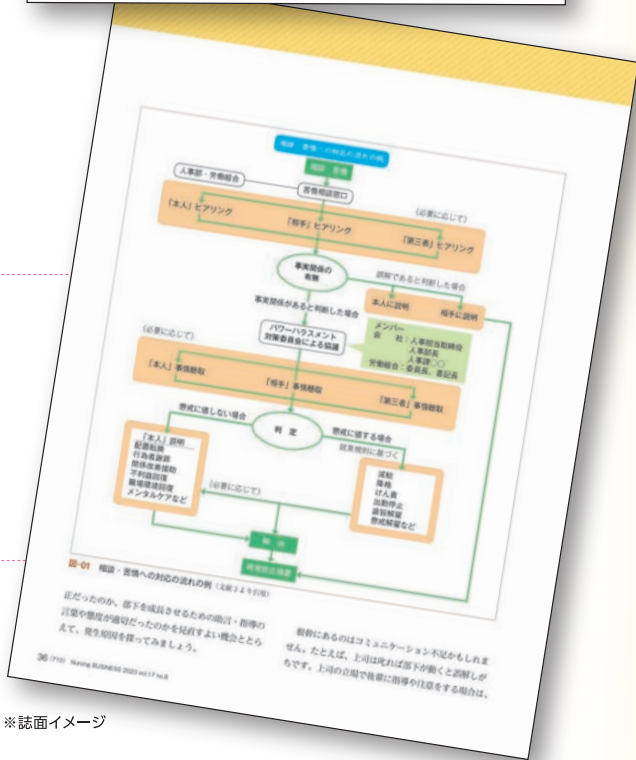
相談・苦情への対応の流れの例

相談・苦情

人事部・労働組合

苦情相談窓口

「本人」ヒアリング

「相手」ヒアリング

(必要に応じて)

「第三者」ヒアリング

事実関係の有無

誤解であると判断した場合

本人に説明　相手に説明

事実関係があると判断した場合

パワーハラスメント対策委員会による協議

メンバー
会　社：人事担当取締役
人事部長
人事課 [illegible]
労働組合：委員長、書記長

(必要に応じて)

「本人」事情聴取

「相手」事情聴取

「第三者」事情聴取

懲戒に値しない場合

判　定

懲戒に値する場合

就業規則に基づく

「本人」説明
配置転換
行為者謝罪
関係改善援助
不利益回復
職場環境回復
メンタルケアなど

(必要に応じて)

戒告
譴責
減給
出勤停止
諭旨解雇
懲戒解雇など

解　決

再発防止措置

図-01　相談・苦情への対応の流れの例（文献3より引用）

正だったのか、部下を成長させるための助言・指導の言葉や態度が適切だったのかを見直すよい機会ととらえて、発生原因を探ってみましょう。

根幹にあるのはコミュニケーション不足かもしれません。たとえば、上司は叱れば部下が動くと誤解しがちです。上司の立場で後輩に指導や注意をする場合は、

36 (710) Nursing BUSINESS 2023 vol.17 no.8

※誌面イメージ